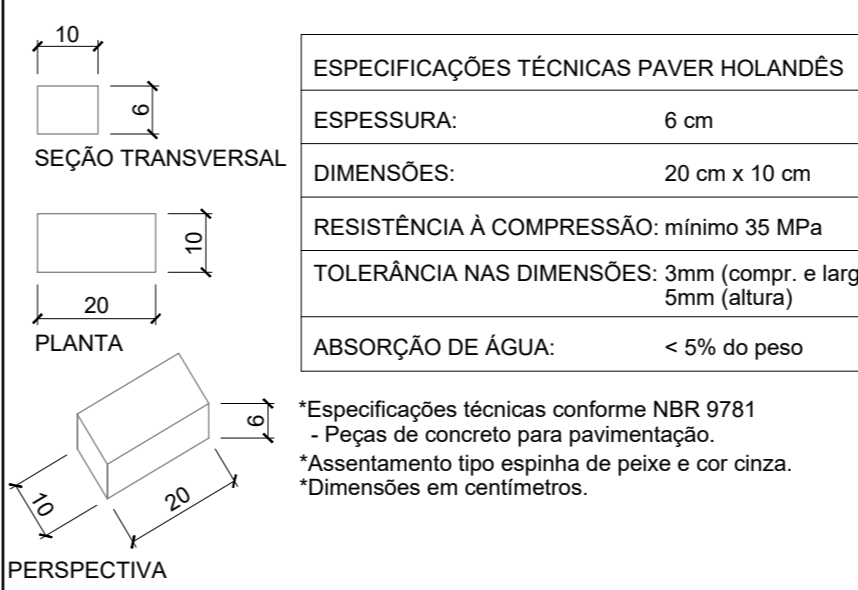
10

6

SEÇÃO TRANSVERSAL

10

20

PLANTA

6

10

20

PERSPECTIVA

| ESPECIFICAÇÕES TÉCNICAS PAVER HOLANDÊS | |
|---|---|
| ESPESSURA: | 6 cm |
| DIMENSÕES: | 20 cm x 10 cm |
| RESISTÊNCIA À COMPRESSÃO: | mínimo 35 MPa |
| TOLERÂNCIA NAS DIMENSÕES: | 3mm (compr. e larg 5mm (altura) |
| ABSORÇÃO DE ÁGUA: | < 5% do peso |

*Especificações técnicas conforme NBR 9781
- Peças de concreto para pavimentação.
*Assentamento tipo espinha de peixe e cor cinza.
*Dimensões em centímetros.